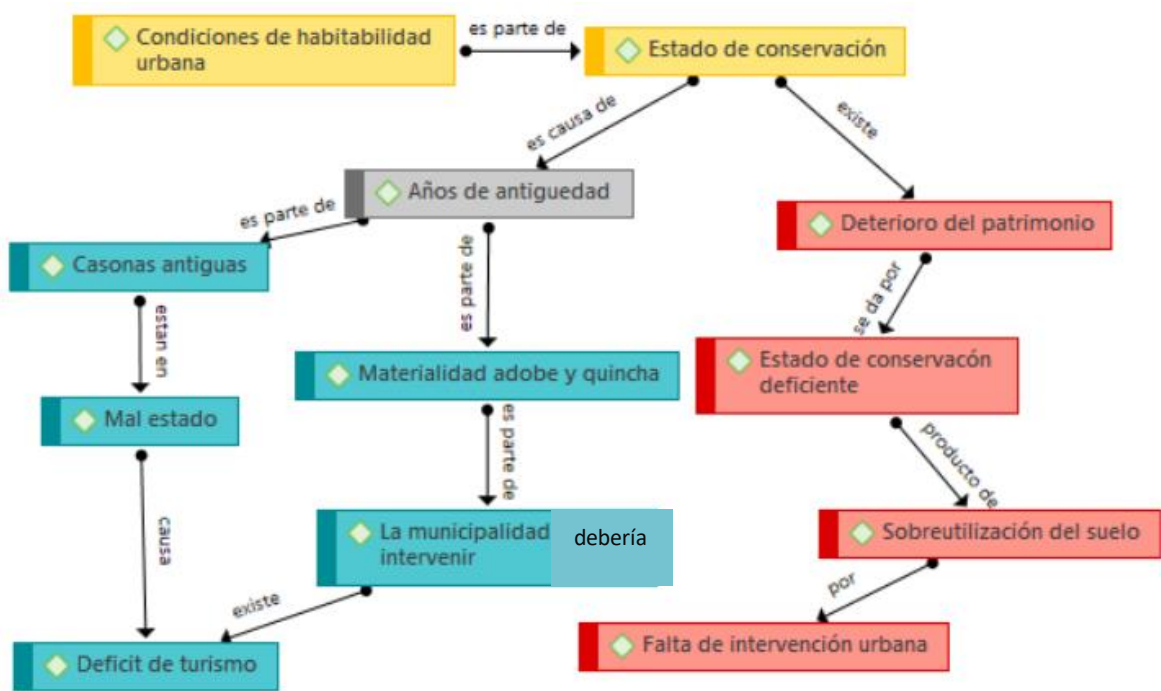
Condiciones de habitabilidad urbana

es parte de

Estado de conservación

es causa de

existe

Años de antiguedad

Deterioro del patrimonio

es parte de

Casonas antiguas

es parte de

se da por

estan en

Materialidad adobe y quincha

Estado de conservacón deficiente

Mal estado

es parte de

producto de

causa

La municipalidad debería intervenir

Sobreutilización del suelo

existe

por

Deficit de turismo

Falta de intervención urbana